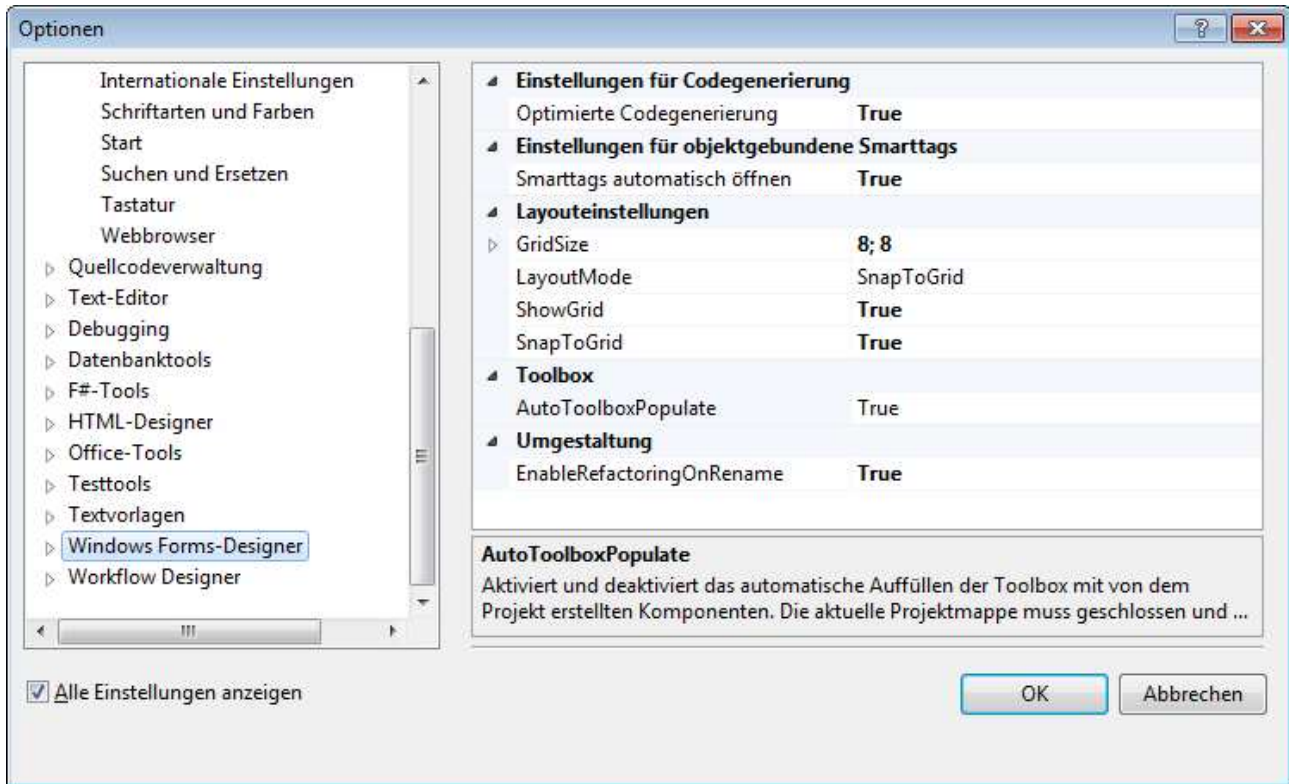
Optionen

?

Internationale Einstellungen
Schriftarten und Farben
Start
Suchen und Ersetzen
Tastatur
Webbrowser
Quellcodeverwaltung
Text-Editor
Debugging
Datenbanktools
F#-Tools
HTML-Designer
Office-Tools
Testtools
Textvorlagen
Windows Forms-Designer
Workflow Designer

| | |
|---|---|
| **Einstellungen für Codegenerierung** | |
| Optimierte Codegenerierung | **True** |
| **Einstellungen für objektgebundene Smarttags** | |
| Smarttags automatisch öffnen | **True** |
| **Layouteinstellungen** | |
| GridSize | **8; 8** |
| LayoutMode | SnapToGrid |
| ShowGrid | **True** |
| SnapToGrid | **True** |
| **Toolbox** | |
| AutoToolboxPopulate | True |
| **Umgestaltung** | |
| EnableRefactoringOnRename | **True** |

**AutoToolboxPopulate**
Aktiviert und deaktiviert das automatische Auffüllen der Toolbox mit von dem Projekt erstellten Komponenten. Die aktuelle Projektmappe muss geschlossen und ...

Alle Einstellungen anzeigen

OK
Abbrechen